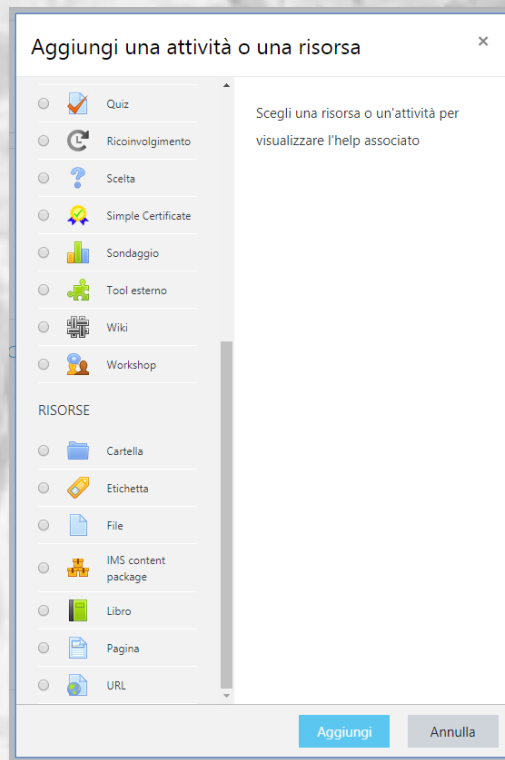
Aggiungi una attività o una risorsa

×

Quiz

Ricoinvolgimento

Scelta

Simple Certificate

Sondaggio

Tool esterno

Wiki

Workshop

RISORSE

Cartella

Etichetta

File

IMS content package

Libro

Pagina

URL

Scegli una risorsa o un'attività per visualizzare l'help associato

Aggiungi

Annulla